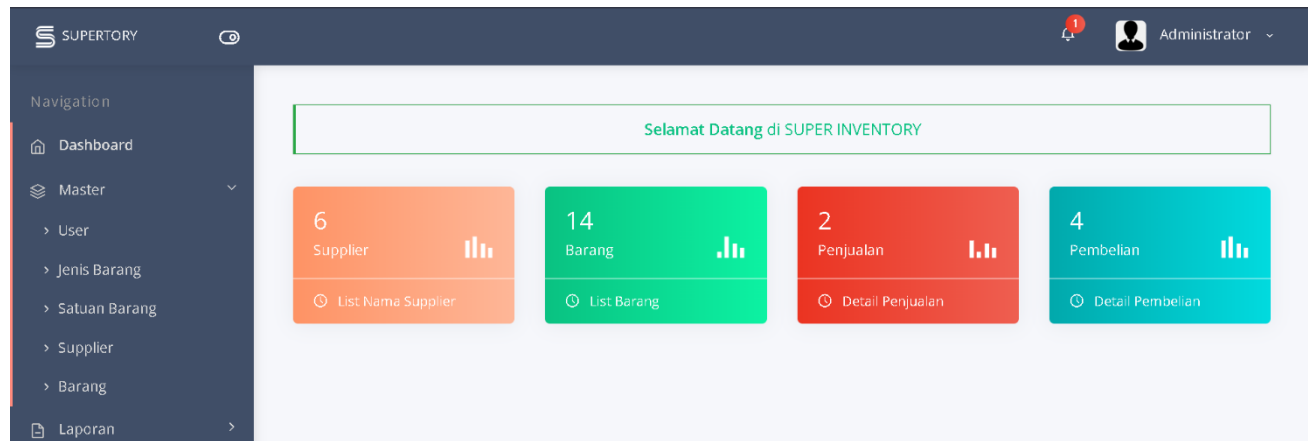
SUPERTORY

1

Administrator

Navigation

Dashboard

Master

User

Jenis Barang

Satuan Barang

Supplier

Barang

Laporan

Selamat Datang di SUPER INVENTORY

6
Supplier
List Nama Supplier

14
Barang
List Barang

2
Penjualan
Detail Penjualan

4
Pembelian
Detail Pembelian